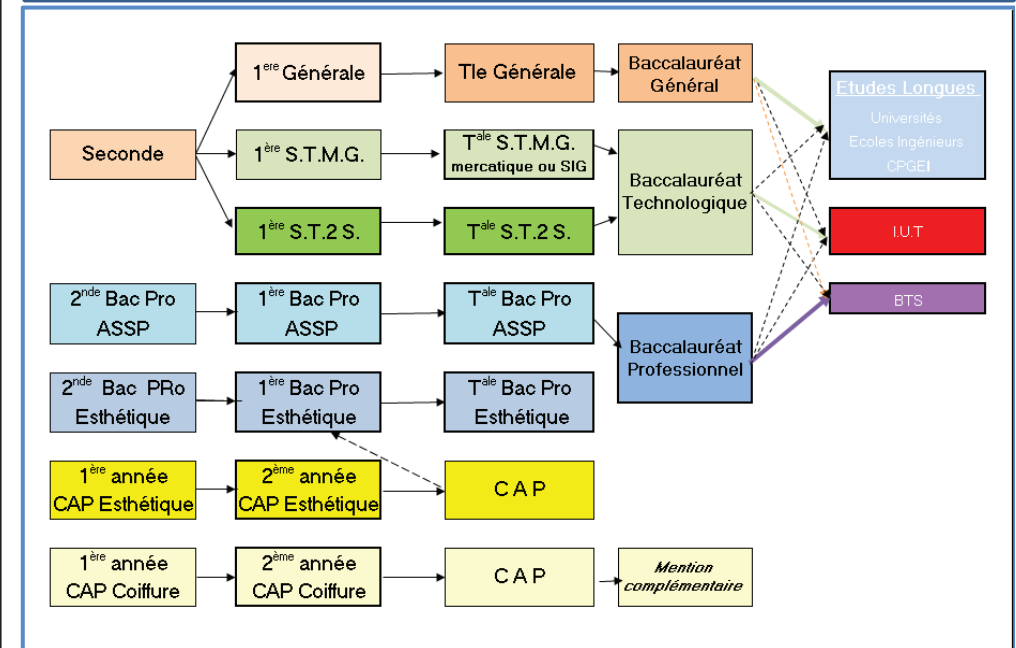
Seconde

1$^{ere}$ Générale

Tle Générale

Baccalauréat Général

1$^{ère}$ S.T.M.G.

T$^{ale}$ S.T.M.G. mercatique ou SIG

Baccalauréat Technologique

1$^{ère}$ S.T.2 S.

T$^{ale}$ S.T.2 S.

Etudes Longues
Universités
Ecoles Ingénieurs
CPGEI

I.U.T

BTS

2$^{nde}$ Bac Pro ASSP

1$^{ère}$ Bac Pro ASSP

T$^{ale}$ Bac Pro ASSP

Baccalauréat Professionnel

2$^{nde}$ Bac PRo Esthétique

1$^{ère}$ Bac Pro Esthétique

T$^{ale}$ Bac Pro Esthétique

1$^{ère}$ année CAP Esthétique

2$^{ème}$ année CAP Esthétique

C A P

1$^{ère}$ année CAP Coiffure

2$^{ème}$ année CAP Coiffure

C A P

Mention complémentaire